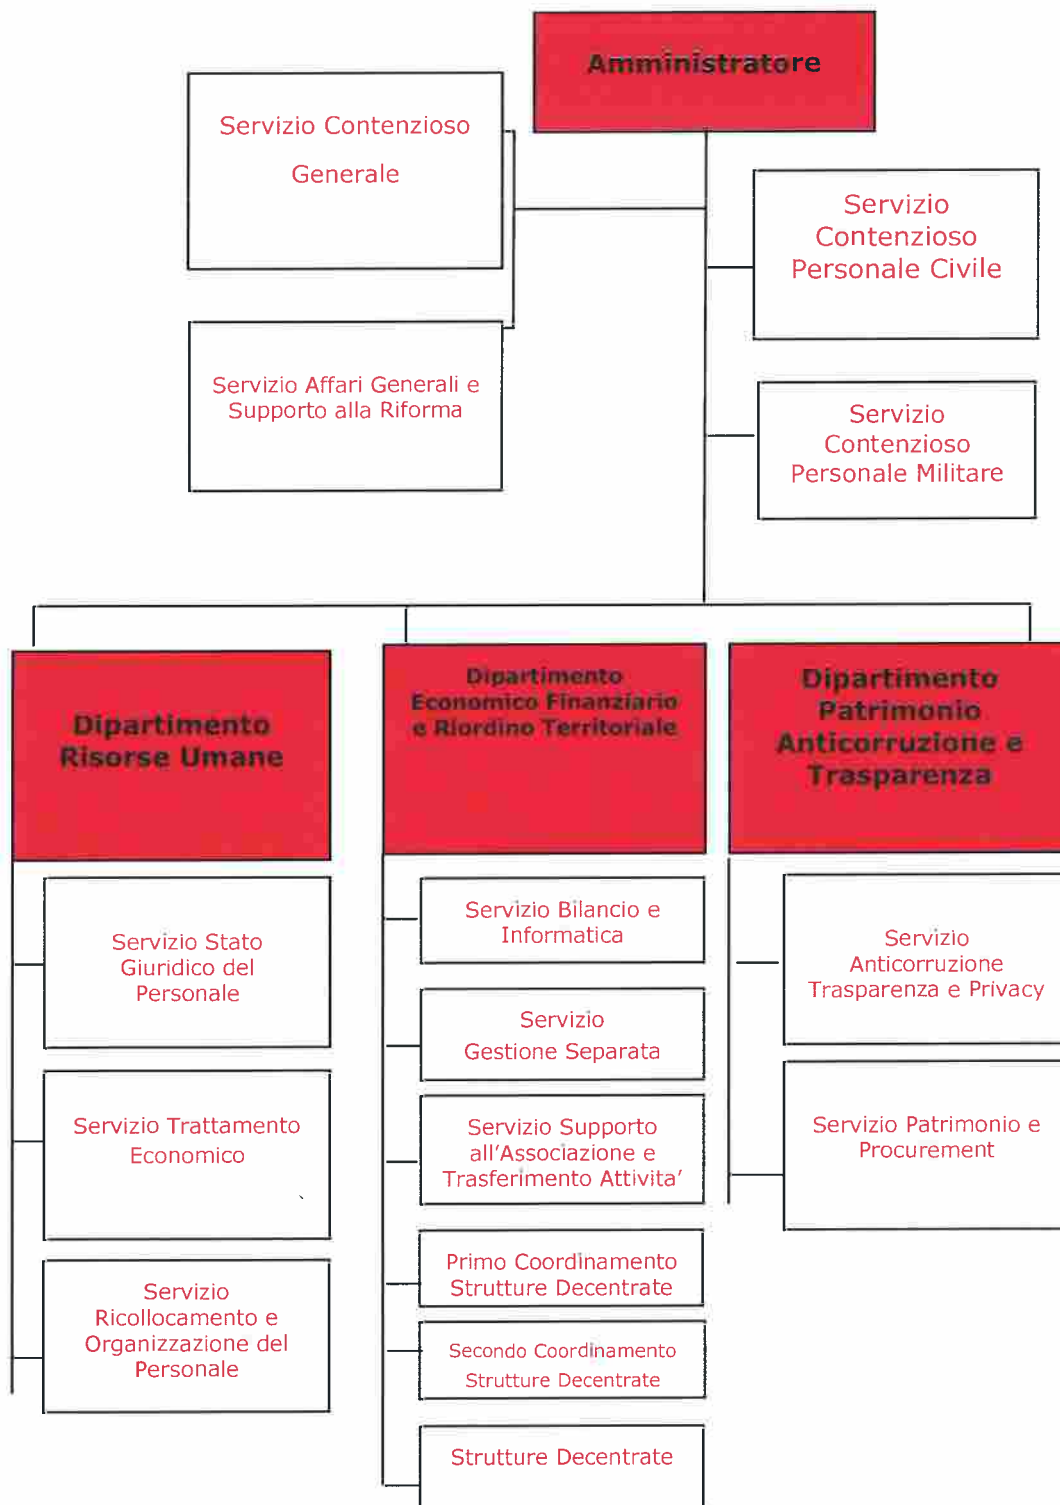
Amministratore

Servizio Contenzioso Generale

Servizio Affari Generali e Supporto alla Riforma

Servizio Contenzioso Personale Civile

Servizio Contenzioso Personale Militare

Dipartimento Risorse Umane

Servizio Stato Giuridico del Personale

Servizio Trattamento Economico

Servizio Ricollocamento e Organizzazione del Personale

Dipartimento Economico Finanziario e Riordino Territoriale

Servizio Bilancio e Informatica

Servizio Gestione Separata

Servizio Supporto all'Associazione e Trasferimento Attivita'

Primo Coordinamento Strutture Decentrate

Secondo Coordinamento Strutture Decentrate

Strutture Decentrate

Dipartimento Patrimonio Anticorruzione e Trasparenza

Servizio Anticorruzione Trasparenza e Privacy

Servizio Patrimonio e Procurement